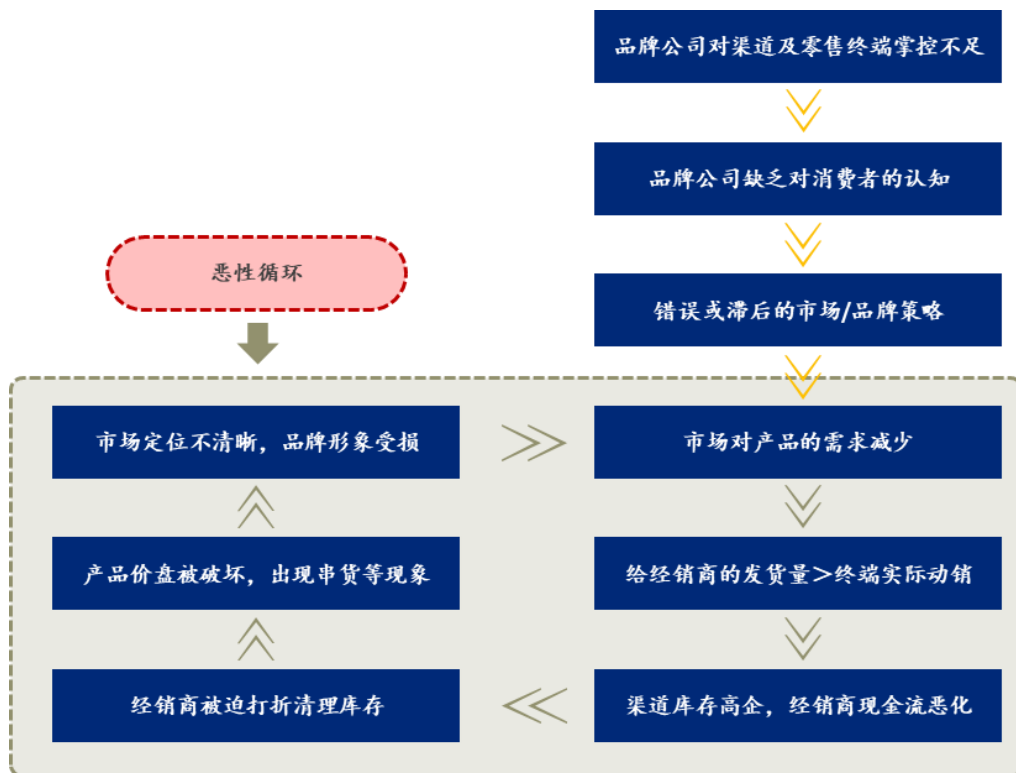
品牌公司对渠道及零售终端掌控不足

品牌公司缺乏对消费者的认知

错误或滞后的市场/品牌策略

恶性循环

市场定位不清晰，品牌形象受损

市场对产品的需求减少

产品价盘被破坏，出现串货等现象

给经销商的发货量＞终端实际动销

经销商被迫打折清理库存

渠道库存高企，经销商现金流恶化